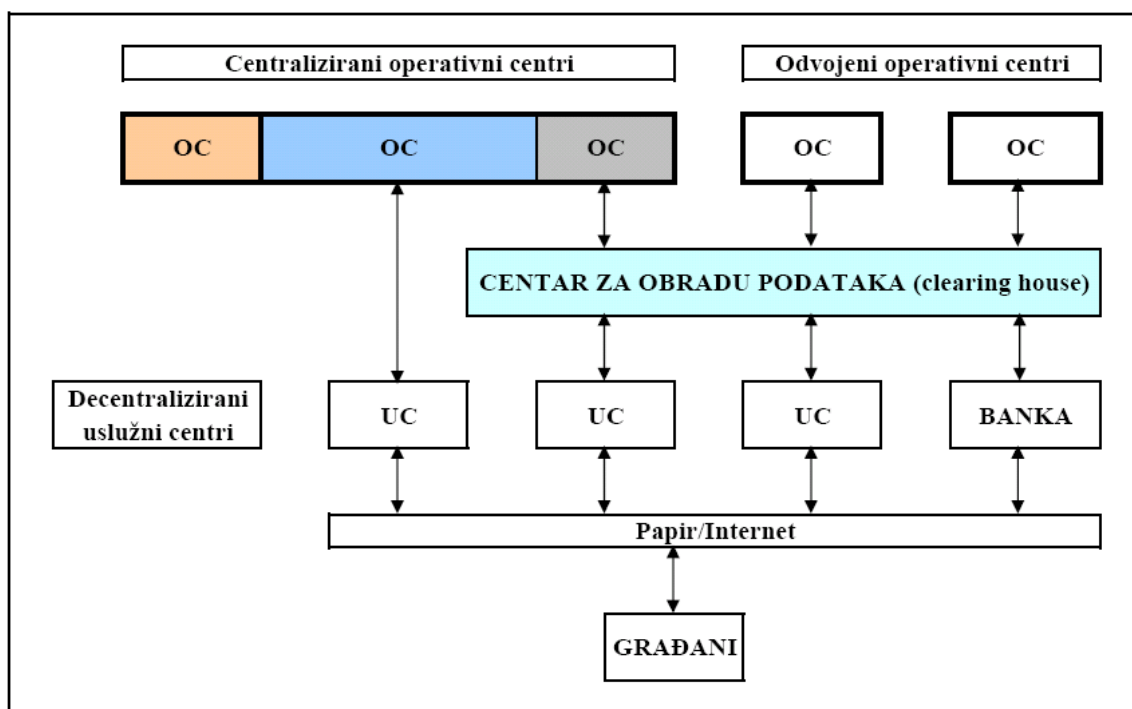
Centralizirani operativni centri

Odvojeni operativni centri

OC

OC

OC

OC

OC

CENTAR ZA OBRADU PODATAKA (clearing house)

Decentralizirani uslužni centri

UC

UC

UC

BANKA

Papir/Internet

GRAĐANI